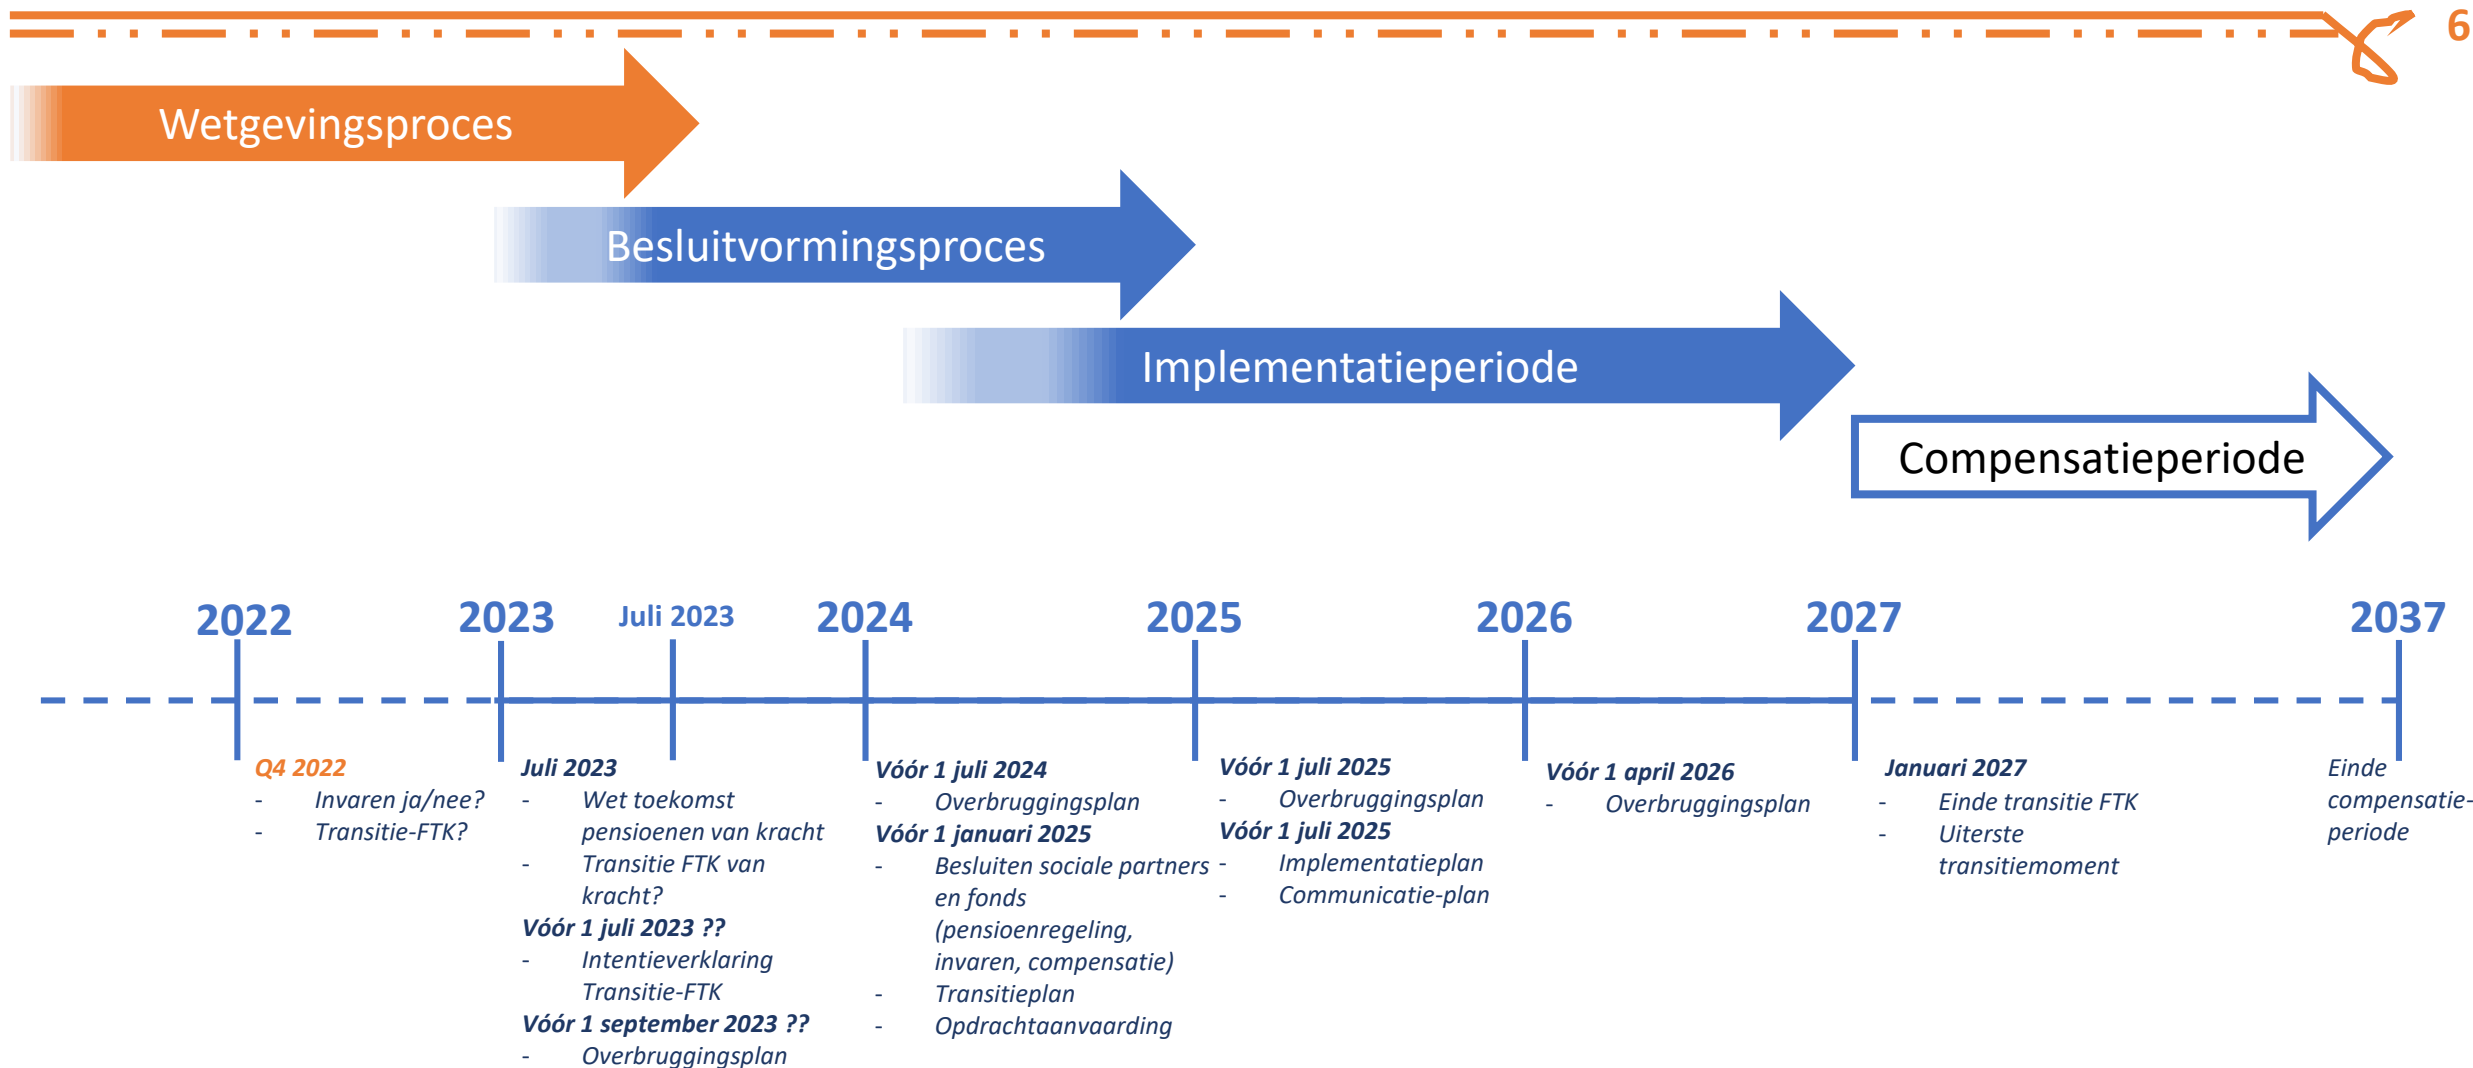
6

Wetgevingsproces

Besluitvormingsproces

Implementatieperiode

Compensatieperiode

2022 2023 Juli 2023 2024 2025 2026 2027 2037

Q4 2022
- Invaren ja/nee?
- Transitie-FTK?

Juli 2023
- Wet toekomst pensioenen van kracht
- Transitie FTK van kracht?
Vóór 1 juli 2023 ??
- Intentieverklaring Transitie-FTK
Vóór 1 september 2023 ??
- Overbruggingsplan

Vóór 1 juli 2024
- Overbruggingsplan
Vóór 1 januari 2025
- Besluiten sociale partners en fonds (pensioenregeling, invaren, compensatie)
- Transitieplan
- Opdrachtaanvaarding

Vóór 1 juli 2025
- Overbruggingsplan
Vóór 1 juli 2025
- Implementatieplan
- Communicatie-plan

Vóór 1 april 2026
- Overbruggingsplan

Januari 2027
- Einde transitie FTK
- Uiterste transitiemoment

Einde compensatie-periode